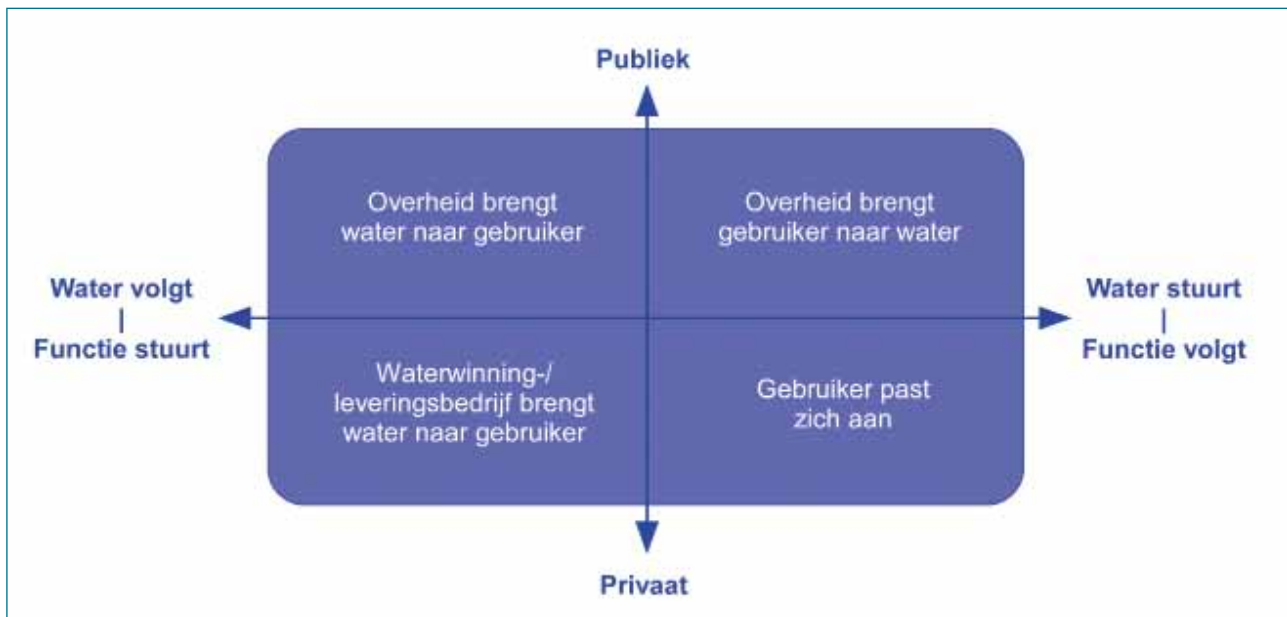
Publiek

Overheid brengt water naar gebruiker

Overheid brengt gebruiker naar water

Water volgt
|
Functie stuurt

Water stuurt
|
Functie volgt

Waterwinning-/ leveringsbedrijf brengt water naar gebruiker

Gebruiker past zich aan

Privaat